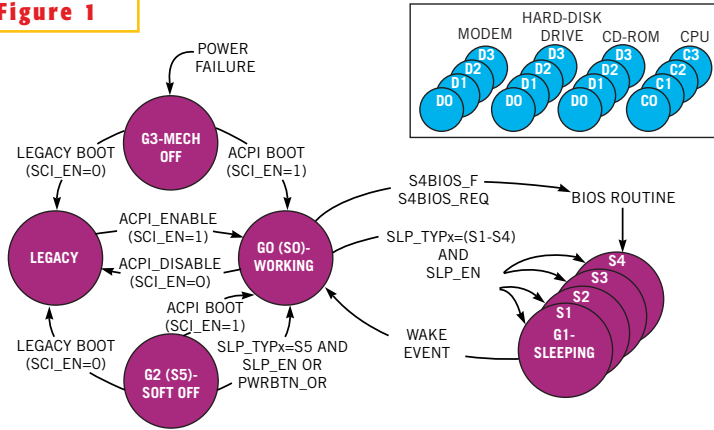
Figure 1

POWER FAILURE

G3-MECH OFF

LEGACY BOOT (SCI_EN=0)

ACPI BOOT (SCI_EN=1)

LEGACY

ACPI_ENABLE (SCI_EN=1)

ACPI_DISABLE (SCI_EN=0)

GO (SO)-WORKING

ACPI BOOT (SCI_EN=1)

LEGACY BOOT (SCI_EN=0)

G2 (S5)-SOFT OFF

SLP_TYPx=S5 AND SLP_EN OR PWRBTN_OR

S4BIOS_F S4BIOS_REQ

BIOS ROUTINE

SLP_TYPx=(S1-S4) AND SLP_EN

WAKE EVENT

S4
S3
S2
S1
G1-SLEEPING

MODEM
D3
D2
D1
DO

HARD-DISK DRIVE
D3
D2
D1
DO

CD-ROM
D3
D2
D1
DO

CPU
C3
C2
C1
CO